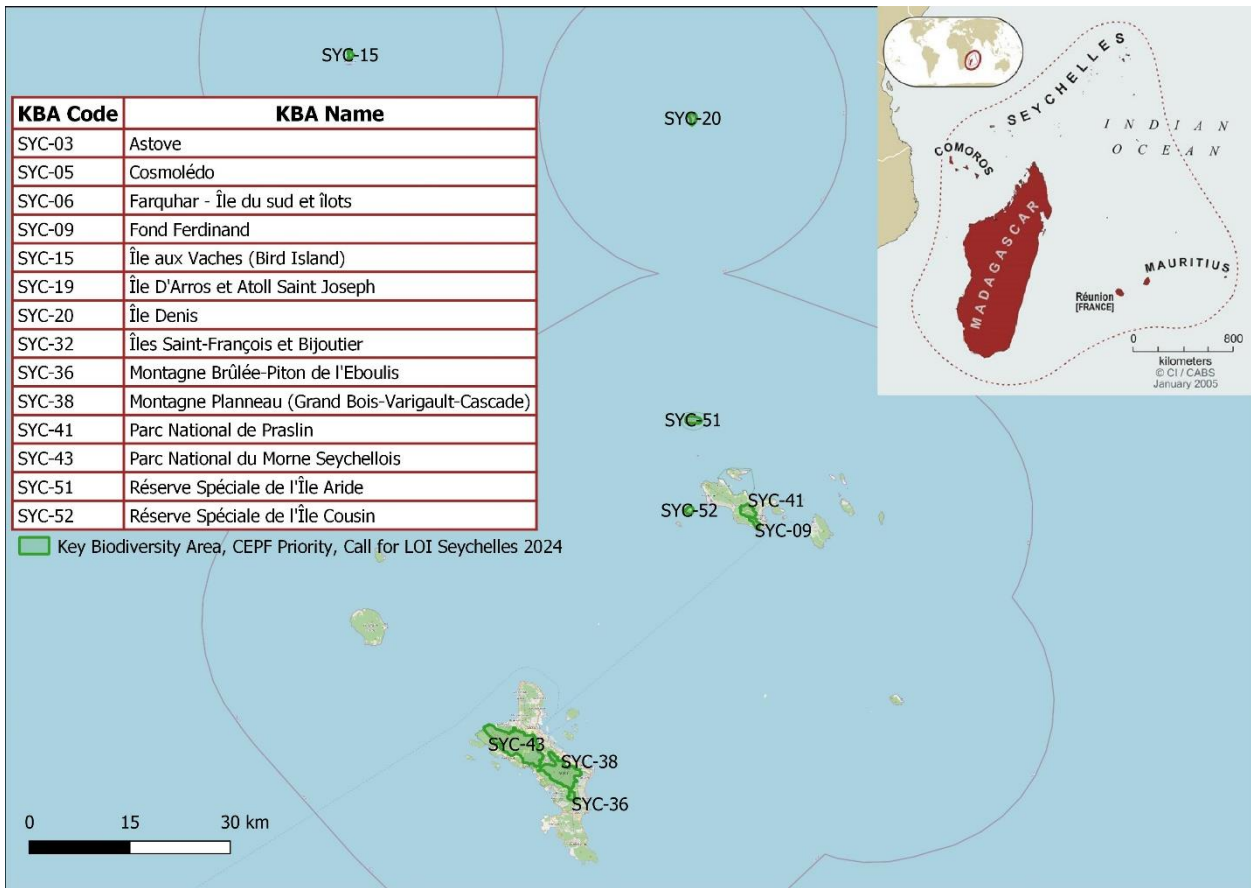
SYC-15

| KBA Code | KBA Name |
|---|---|
| SYC-03 | Astove |
| SYC-05 | Cosmolédo |
| SYC-06 | Farquhar - Île du sud et îlots |
| SYC-09 | Fond Ferdinand |
| SYC-15 | Île aux Vaches (Bird Island) |
| SYC-19 | Île D'Arros et Atoll Saint Joseph |
| SYC-20 | Île Denis |
| SYC-32 | Îles Saint-François et Bijoutier |
| SYC-36 | Montagne Brûlée-Piton de l'Eboulis |
| SYC-38 | Montagne Planneau (Grand Bois-Varigault-Cascade) |
| SYC-41 | Parc National de Praslin |
| SYC-43 | Parc National du Morne Seychellois |
| SYC-51 | Réserve Spéciale de l'Île Aride |
| SYC-52 | Réserve Spéciale de l'Île Cousin |

Key Biodiversity Area, CEPF Priority, Call for LOI Seychelles 2024

SYC-20

SEYCHELLES
INDIAN OCEAN
COMOROS
MADAGASCAR
MAURITIUS
Réunion [FRANCE]
0 800 kilometers
© CI / CABS January 2005

SYC-51
SYC-52
SYC-41
SYC-09
SYC-43
SYC-38
SYC-36

0 15 30 km